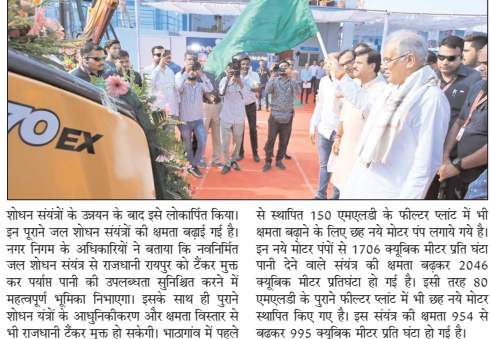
70EX

शोधन संयंत्रों के उन्नयन के बाद इसे लोकार्पित किया। इन पुराने जल शोधन संयंत्रों की क्षमता बढ़ाई गई है। नगर निगम के अधिकारियों ने बताया कि नवनिर्मित जल शोधन संयंत्र से राजधानी रायपुर को टैंकर मुक्त कर पर्याप्त पानी की उपलब्धता सुनिश्चित करने में महत्वपूर्ण भूमिका निभाएगा। इसके साथ ही पुराने शोधन यंत्रों के आधुनिकीकरण और क्षमता विस्तार से भी राजधानी टैंकर मुक्त हो सकेगी। भाठागांव में पहले

से स्थापित 150 एमएलडी के फिल्टर प्लांट में भी क्षमता बढ़ाने के लिए छह नये मोटर पंप लगाये गये है। इन नये मोटर पंपों से 1706 क्यूबिक मीटर प्रति घंटा पानी देने वाले संयंत्र की क्षमता बढ़कर 2046 क्यूबिक मीटर प्रतिघंटा हो गई है। इसी तरह 80 एमएलडी के पुराने फिल्टर प्लांट में भी छह नये मोटर स्थापित किए गए है। इस संयंत्र की क्षमता 954 से बढ़कर 995 क्यूबिक मीटर प्रति घंटा हो गई है।